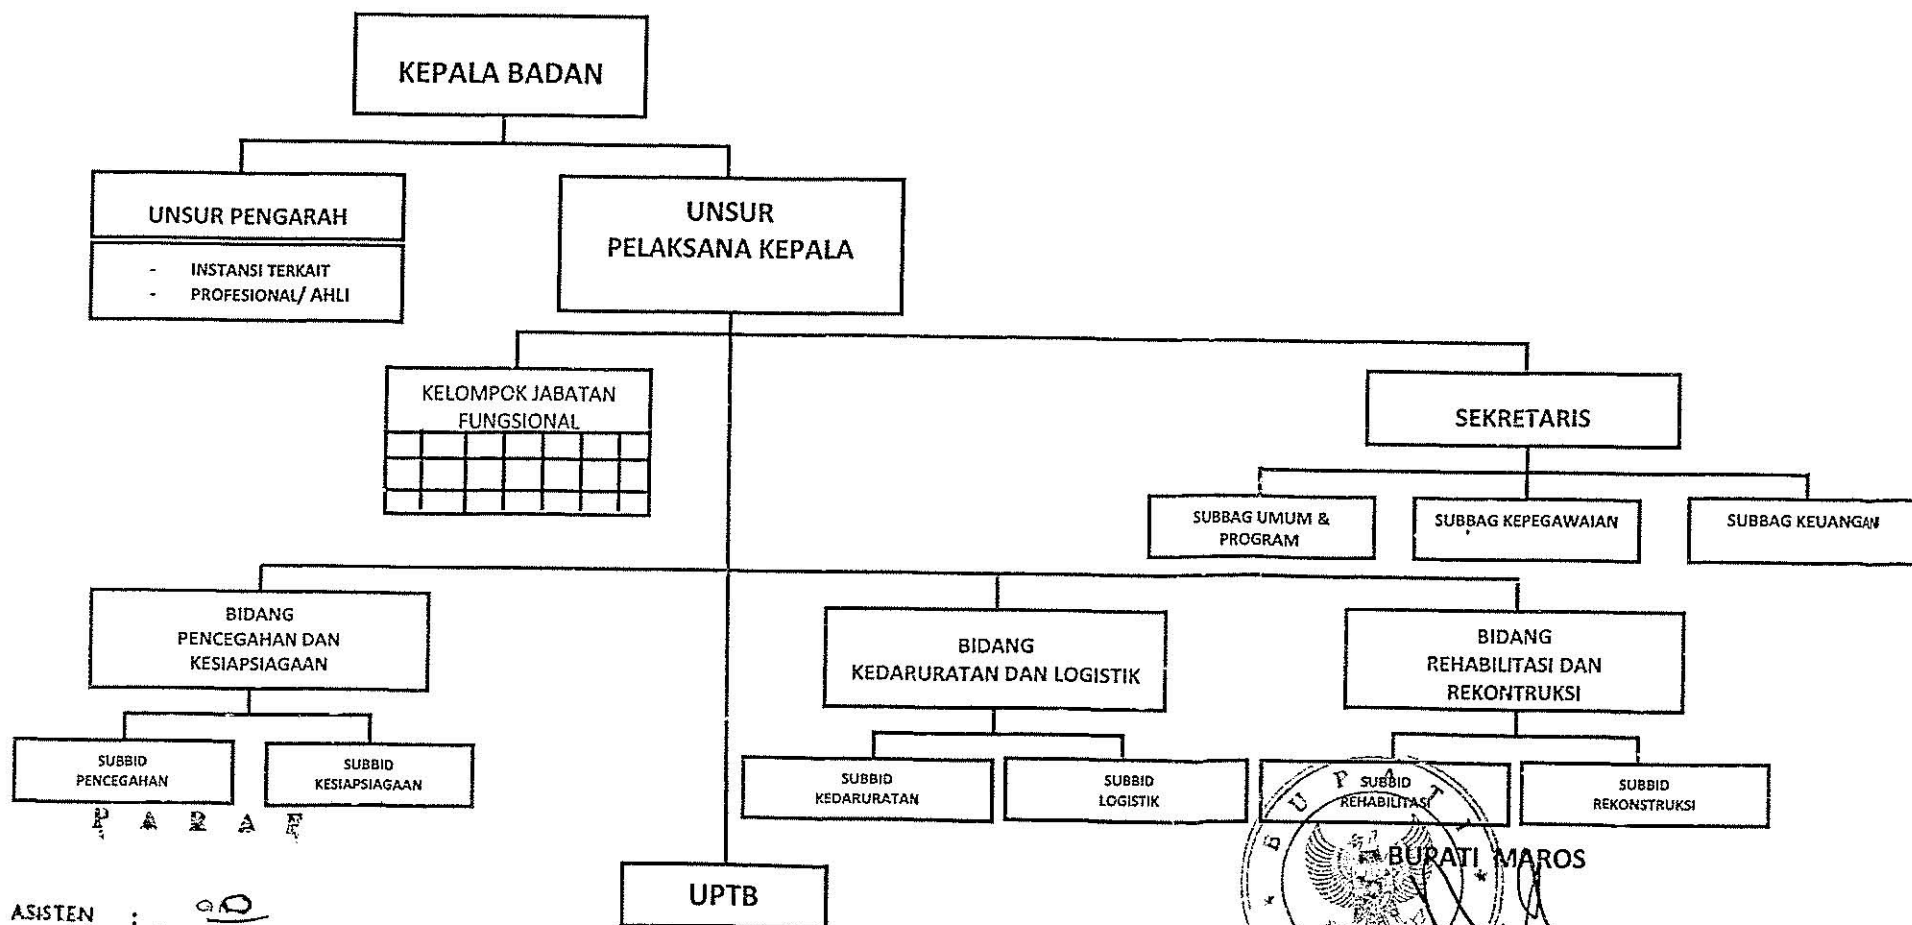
KEPALA BADAN

UNSUR PENGARAH

- INSTANSI TERKAIT
- PROFESIONAL/ AHLI

UNSUR PELAKSANA KEPALA

KELOMPOK JABATAN FUNGSIONAL

SEKRETARIS

SUBBAG UMUM & PROGRAM

SUBBAG KEPEGAWAIAN

SUBBAG KEUANGAN

BIDANG PENCEGAHAN DAN KESIAPSIAGAAN

BIDANG KEDARURATAN DAN LOGISTIK

BIDANG REHABILITASI DAN REKONTRUKSI

SUBBID PENCEGAHAN

SUBBID KESIAPSIAGAAN

SUBBID KEDARURATAN

SUBBID LOGISTIK

SUBBID REHABILITASI

SUBBID REKONSTRUKSI

P A R A F

ASISTEN :

UPTB

BUPATI MAROS